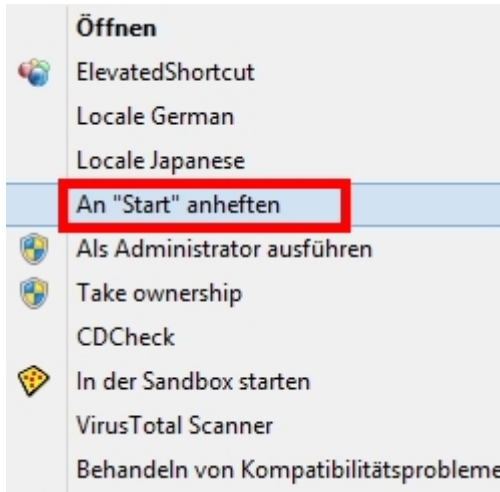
Öffnen
ElevatedShortcut
Locale German
Locale Japanese
An "Start" anheften
Als Administrator ausführen
Take ownership
CDCheck
In der Sandbox starten
VirusTotal Scanner
Behandeln von Kompatibilitätsprobleme